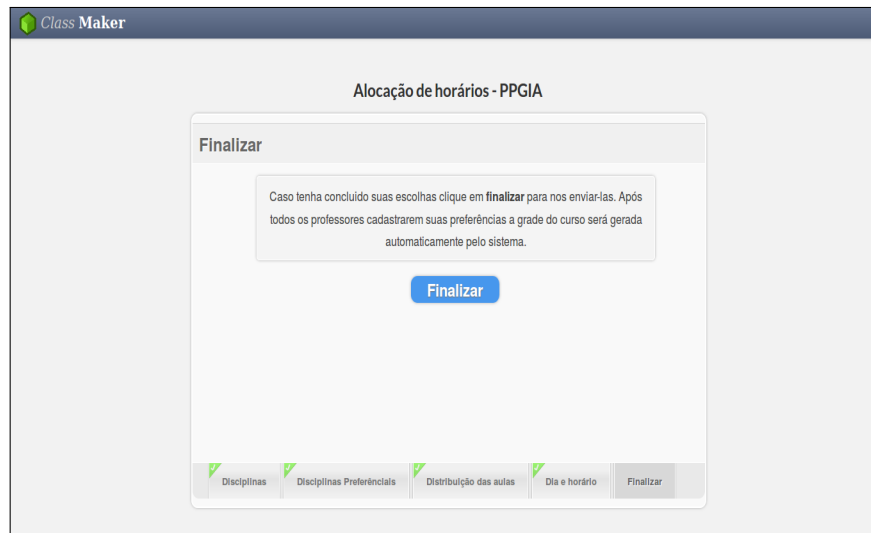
Class Maker

Alocação de horários - PPGIA

Finalizar

Caso tenha concluido suas escolhas clique em **finalizar** para nos enviar-las. Após todos os professores cadastrarem suas preferências a grade do curso será gerada automaticamente pelo sistema.

Finalizar

Disciplinas | Disciplinas Preferênciais | Distribuição das aulas | Dia e horário | Finalizar